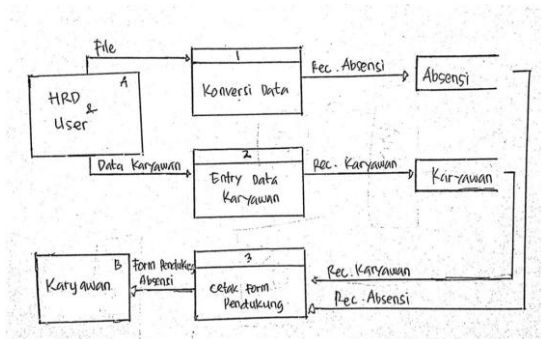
File

HRD & User

A

1

Konversi Data

Rec. Absensi

Absensi

Data Karyawan

2

Entry Data Karyawan

Rec. Karyawan

Karyawan

B

Karyawan

Form Pendukung Absensi

3

Cetak Form Pendukung

Rec. Karyawan

Rec. Absensi